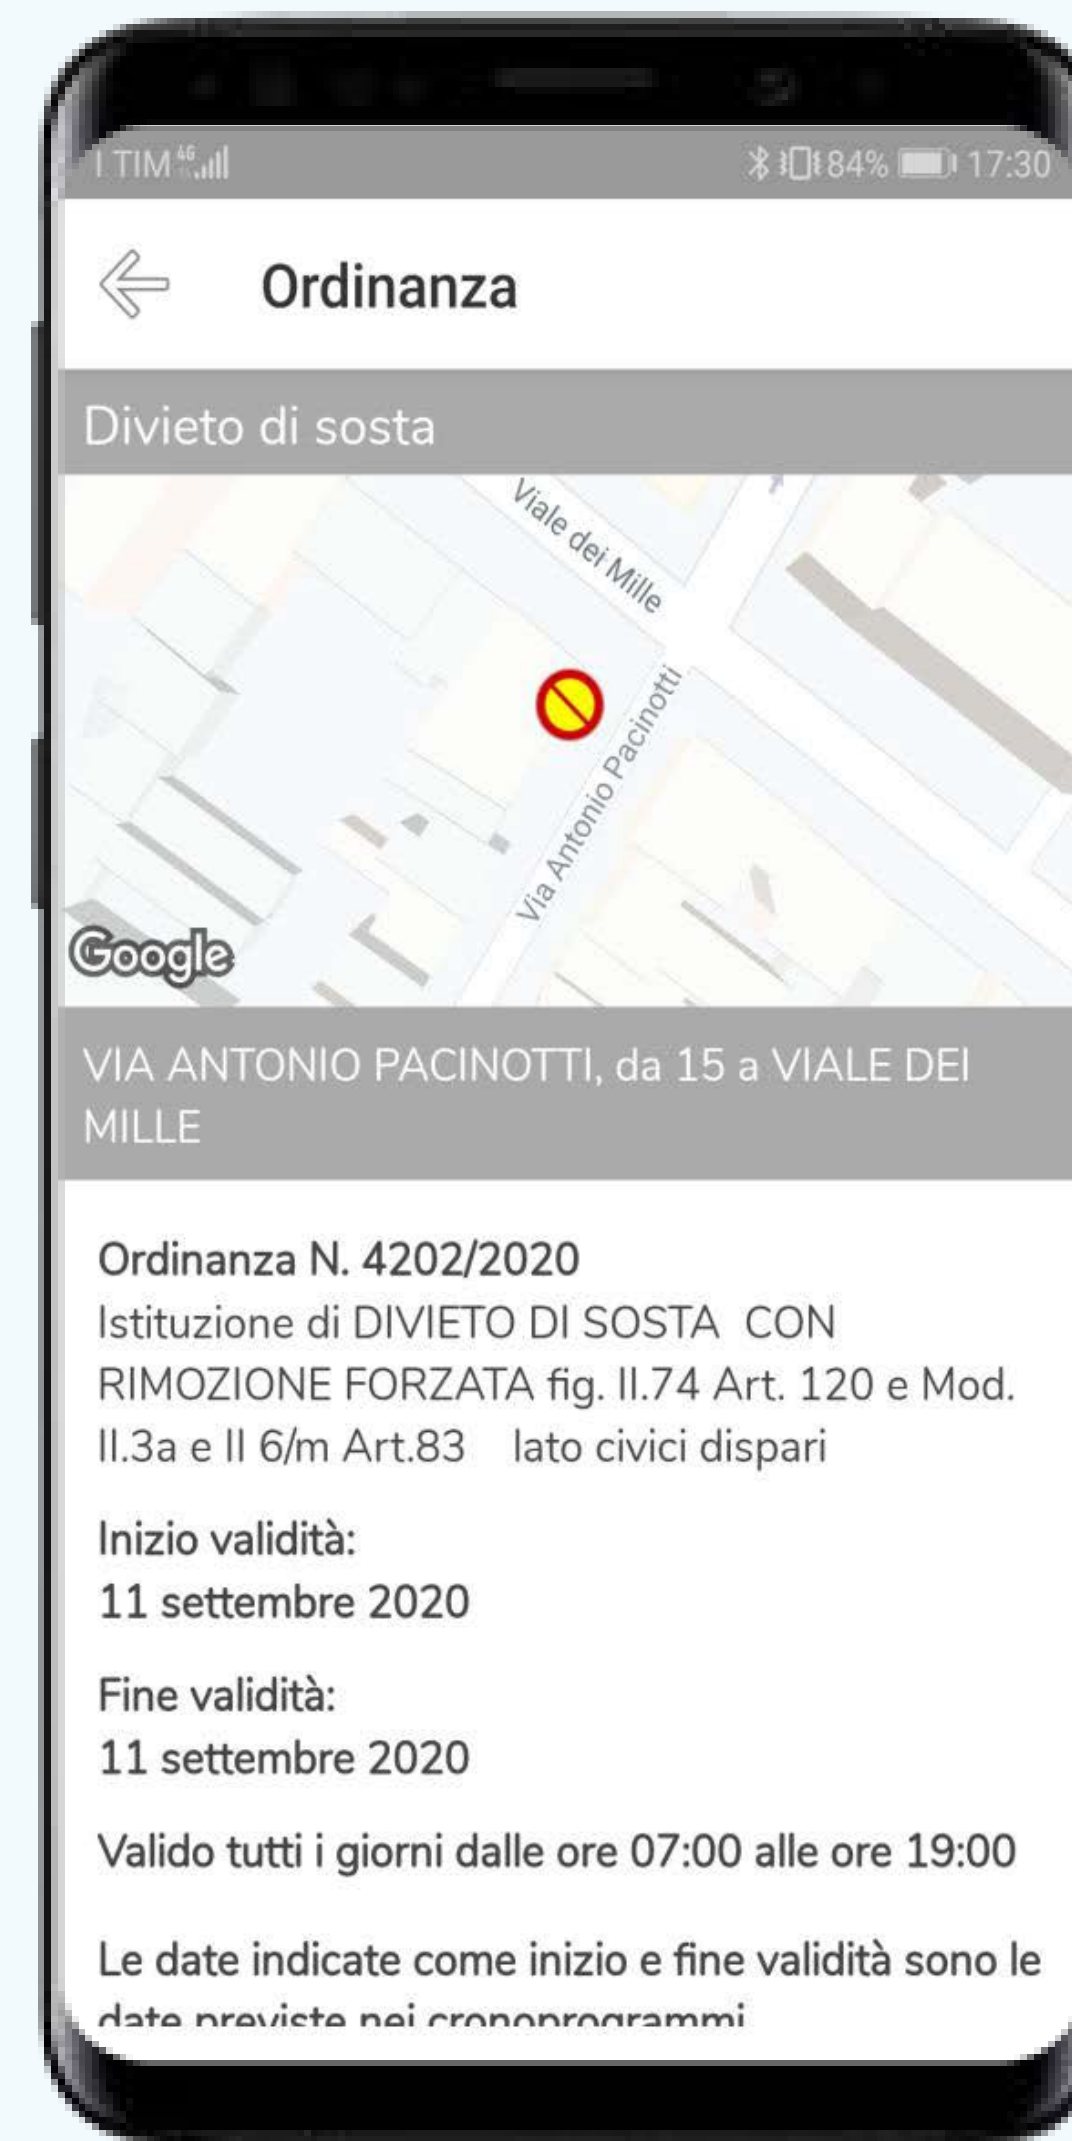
I TIM 4G

84% 17:30

Ordinanza

Divieto di sosta

Viale dei Mille

Via Antonio Pacinotti

Google

VIA ANTONIO PACINOTTI, da 15 a VIALE DEI MILLE

Ordinanza N. 4202/2020
Istituzione di DIVIETO DI SOSTA CON RIMOZIONE FORZATA fig. II.74 Art. 120 e Mod. II.3a e II 6/m Art.83 lato civici dispari

Inizio validità:
11 settembre 2020

Fine validità:
11 settembre 2020

Valido tutti i giorni dalle ore 07:00 alle ore 19:00

Le date indicate come inizio e fine validità sono le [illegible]